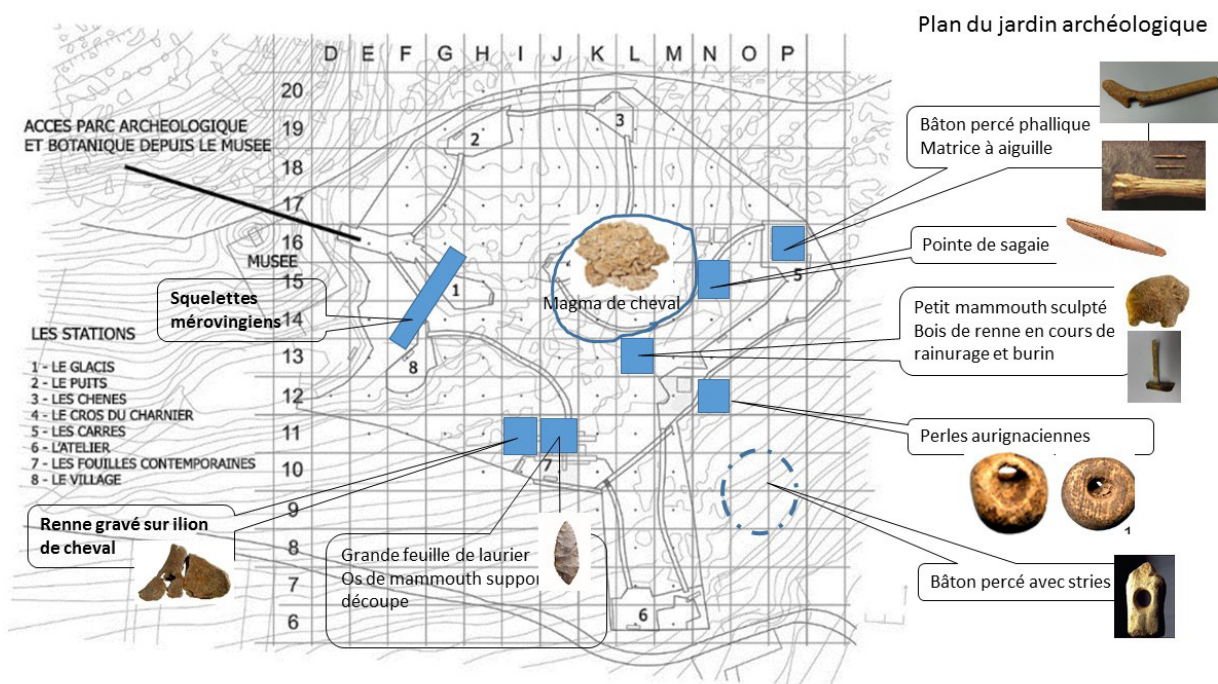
Plan du jardin archéologique

D E F G H I J K L M N O P

20
19
18
17
16
15
14
13
12
11
10
9
8
7
6

ACCES PARC ARCHEOLOGIQUE ET BOTANIQUE DEPUIS LE MUSEE

MUSEE

1
2
3
5
6
7
8

LES STATIONS
1 - LE GLACIS
2 - LE PUITS
3 - LES CHENES
4 - LE CROS DU CHARNIER
5 - LES CARRES
6 - L'ATELIER
7 - LES FOUILLES CONTEMPORAINES
8 - LE VILLAGE

Squelettes mérovingiens

Magma de cheval

Bâton percé phallique
Matrice à aiguille

Pointe de sagaie

Petit mammouth sculpté
Bois de renne en cours de rainurage et burin

Perles aurignaciennes

1

Bâton percé avec stries

Renne gravé sur ilion de cheval

Grande feuille de laurier
Os de mammouth suppor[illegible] découpe